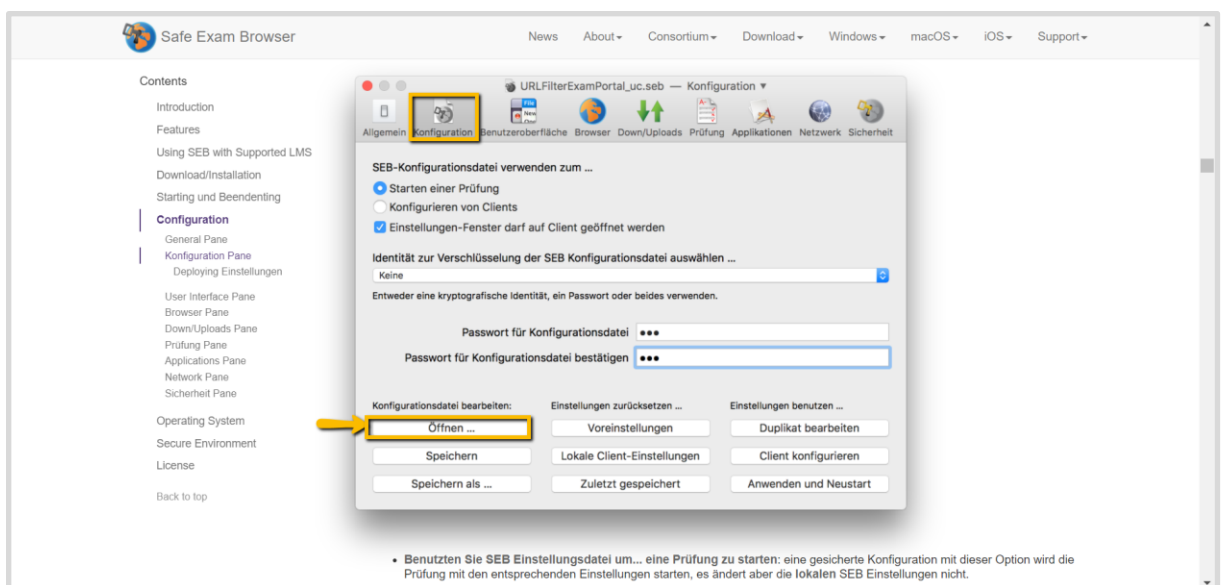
Safe Exam Browser

News About▾ Consortium▾ Download▾ Windows▾ macOS▾ iOS▾ Support▾

Contents

Introduction
Features
Using SEB with Supported LMS
Download/Installation
Starting und Beendenting
Configuration
General Pane
Konfiguration Pane
Deploying Einstellungen
User Interface Pane
Browser Pane
Down/Uploads Pane
Prüfung Pane
Applications Pane
Network Pane
Sicherheit Pane
Operating System
Secure Environment
License

Back to top

URLFilterExamPortal_uc.seb — Konfiguration ▾

Allgemein Konfiguration Benutzeroberfläche Browser Down/Uploads Prüfung Applikationen Netzwerk Sicherheit

SEB-Konfigurationsdatei verwenden zum ...
Starten einer Prüfung
Konfigurieren von Clients
Einstellungen-Fenster darf auf Client geöffnet werden

Identität zur Verschlüsselung der SEB Konfigurationsdatei auswählen ...
Keine
Entweder eine kryptografische Identität, ein Passwort oder beides verwenden.

Passwort für Konfigurationsdatei •••
Passwort für Konfigurationsdatei bestätigen •••

Konfigurationsdatei bearbeiten:
Öffnen ...
Speichern
Speichern als ...

Einstellungen zurücksetzen ...
Voreinstellungen
Lokale Client-Einstellungen
Zuletzt gespeichert

Einstellungen benutzen ...
Duplikat bearbeiten
Client konfigurieren
Anwenden und Neustart

• Benutzten Sie SEB Einstellungsdatei um... eine Prüfung zu starten: eine gesicherte Konfiguration mit dieser Option wird die Prüfung mit den entsprechenden Einstellungen starten, es ändert aber die lokalen SEB Einstellungen nicht.